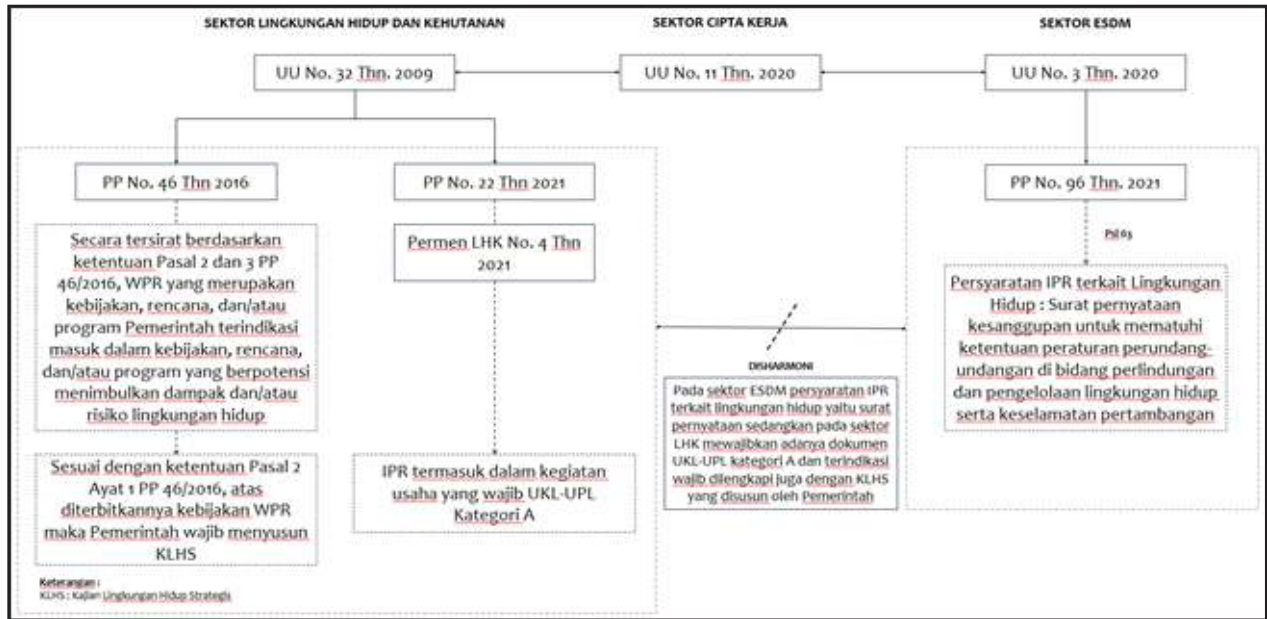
SEKTOR LINGKUNGAN HIDUP DAN KEHUTANAN

SEKTOR CIPTA KERJA

SEKTOR ESDM

UU No. 32 Thn. 2009

UU No. 11 Thn. 2020

UU No. 3 Thn. 2020

PP No. 46 Thn 2016

PP No. 22 Thn 2021

PP No. 96 Thn. 2021

Secara tersirat berdasarkan ketentuan Pasal 2 dan 3 PP 46/2016, WPR yang merupakan kebijakan, rencana, dan/atau program Pemerintah terindikasi masuk dalam kebijakan, rencana, dan/atau program yang berpotensi menimbulkan dampak dan/atau risiko lingkungan hidup

Sesuai dengan ketentuan Pasal 2 Ayat 1 PP 46/2016, atas diterbitkannya kebijakan WPR maka Pemerintah wajib menyusun KLHS

Permen LHK No. 4 Thn 2021

IPR termasuk dalam kegiatan usaha yang wajib UKL-UPL Kategori A

Psl 63

Persyaratan IPR terkait Lingkungan Hidup : Surat pernyataan kesanggupan untuk mematuhi ketentuan peraturan perundang-undangan di bidang perlindungan dan pengelolaan lingkungan hidup serta keselamatan pertambangan

DISHARMONI

Pada sektor ESDM persyaratan IPR terkait lingkungan hidup yaitu surat pernyataan sedangkan pada sektor LHK mewajibkan adanya dokumen UKL-UPL kategori A dan terindikasi wajib dilengkapi juga dengan KLHS yang disusun oleh Pemerintah

Keterangan :
KLHS : Kajian Lingkungan Hidup Strategis